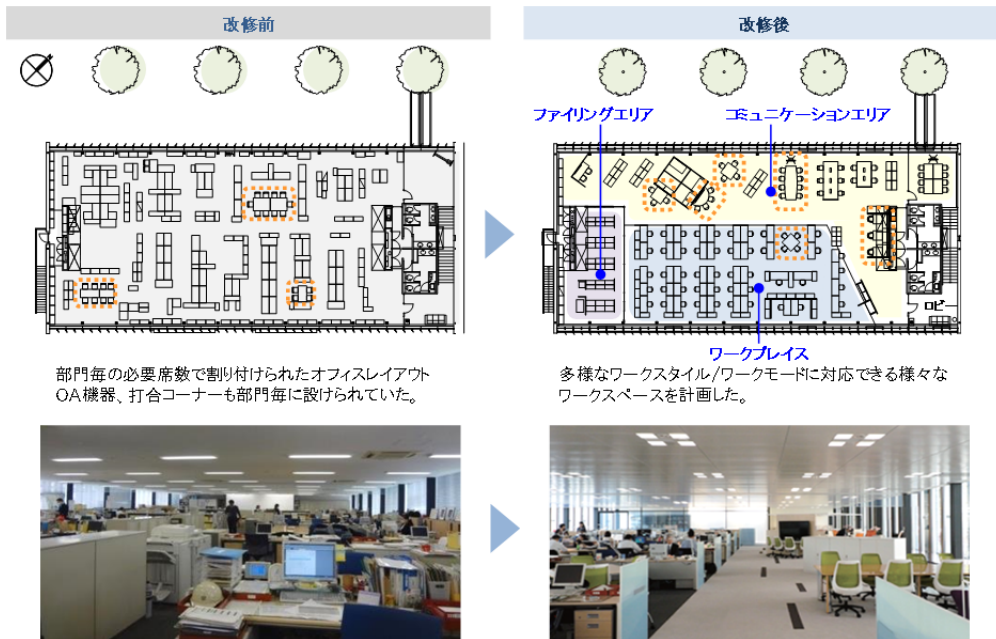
改修前

部門毎の必要席数で割り付けられたオフィスレイアウト
OA機器、打合コーナーも部門毎に設けられていた。

改修後

ファイリングエリア

コミュニケーションエリア

ロビー

ワークプレイス

多様なワークスタイル/ワークモードに対応できる様々なワークスペースを計画した。